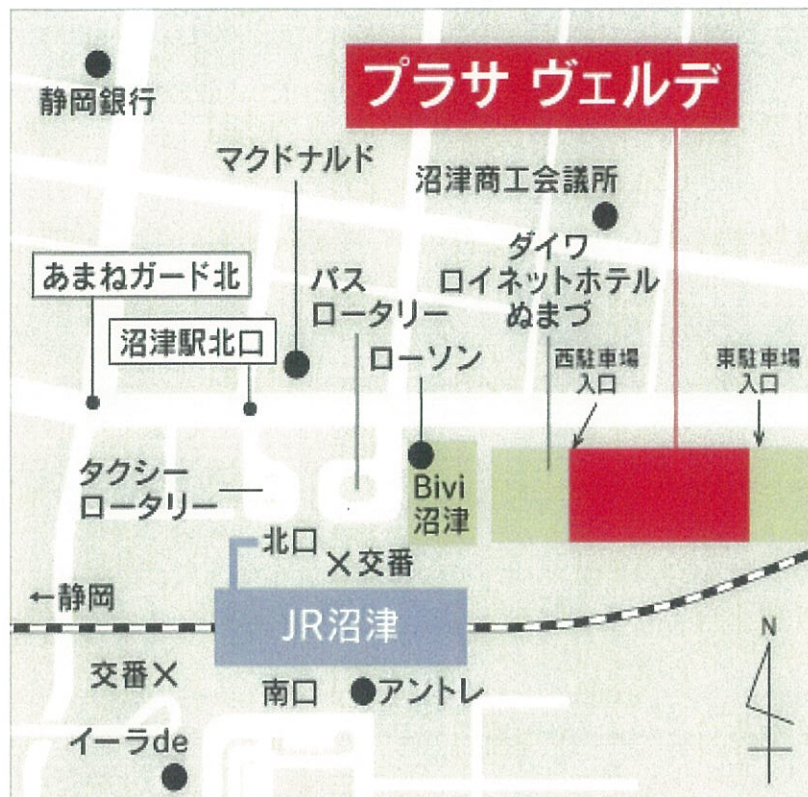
プラサ ヴェルデ

静岡銀行

マクドナルド

沼津商工会議所

ダイワ
ロイネットホテル
ぬまづ

あまねガード北

バス
ロータリー

沼津駅北口

ローソン

西駐車場
入口

東駐車場
入口

タクシー
ロータリー

Bivi
沼津

北口

交番

←静岡

JR沼津

N

交番

南口

アントレ

イーラde